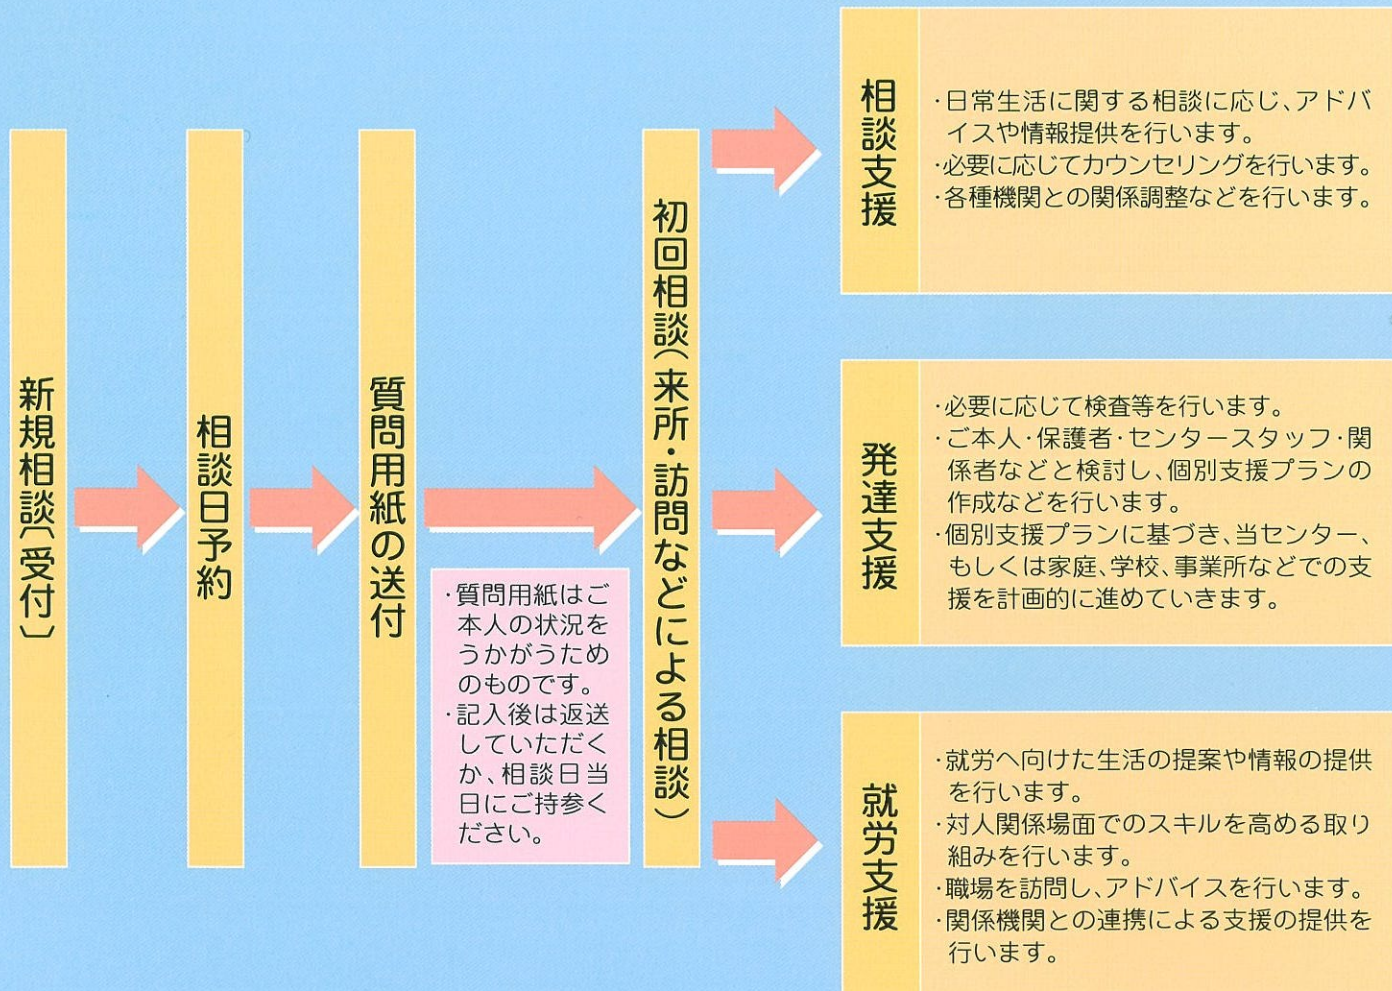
新規相談（受付）

相談日予約

質問用紙の送付

・質問用紙はご本人の状況をうかがうためのものです。
・記入後は返送していただくか、相談日当日にご持参ください。

初回相談（来所・訪問などによる相談）

相談支援

・日常生活に関する相談に応じ、アドバイスや情報提供を行います。
・必要に応じてカウンセリングを行います。
・各種機関との関係調整などを行います。

発達支援

・必要に応じて検査等を行います。
・ご本人・保護者・センタースタッフ・関係者などと検討し、個別支援プランの作成などを行います。
・個別支援プランに基づき、当センター、もしくは家庭、学校、事業所などでの支援を計画的に進めていきます。

就労支援

・就労へ向けた生活の提案や情報の提供を行います。
・対人関係場面でのスキルを高める取り組みを行います。
・職場を訪問し、アドバイスを行います。
・関係機関との連携による支援の提供を行います。